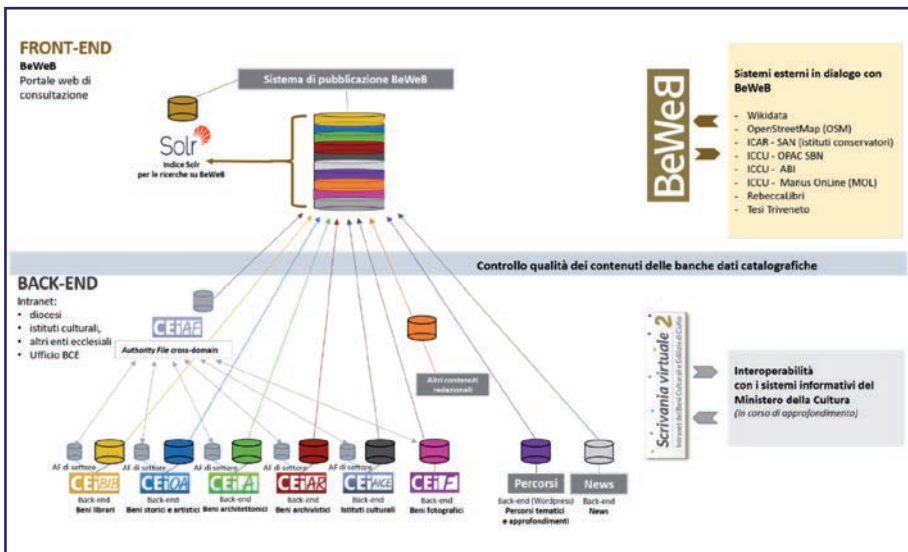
FRONT-END
BeWeB
Portale web di consultazione

Sistema di pubblicazione BeWeB

Solr
Indice Solr per le ricerche su BeWeB

BeWeB

Sistemi esterni in dialogo con BeWeB
- Wikidata
- OpenStreetMap (OSM)
- ICAR - SAN (istituti conservatori)
- ICCU - OPAC SBN
- ICCU - ABI
- ICCU - Manus OnLine (MOL)
- RebeccaLibri
- Tesi Triveneto

Controllo qualità dei contenuti delle banche dati catalografiche

BACK-END
Intranet:
- diocesi
- istituti culturali,
- altri enti ecclesiali
- Ufficio BCE

CEIAF
Authority File cross-domain

Altri contenuti redazionali

Scrivania virtuale 2
Intranet dei Beni Culturali e Edilizia di Culto

Interoperabilità con i sistemi informativi del Ministero della Cultura
(in corso di approfondimento)

AF di settore
CEIBIB
Back-end
Beni librari

AF di settore
CEIOA
Back-end
Beni storici e artistici

AF di settore
CEIA
Back-end
Beni architettonici

AF di settore
CEIAR
Back-end
Beni archivistici

AF di settore
CEIACE
Back-end
Istituti culturali

CEIF
Back-end
Beni fotografici

Percorsi
Back-end (Wordpress)
Percorsi tematici e approfondimenti

News
Back-end
News